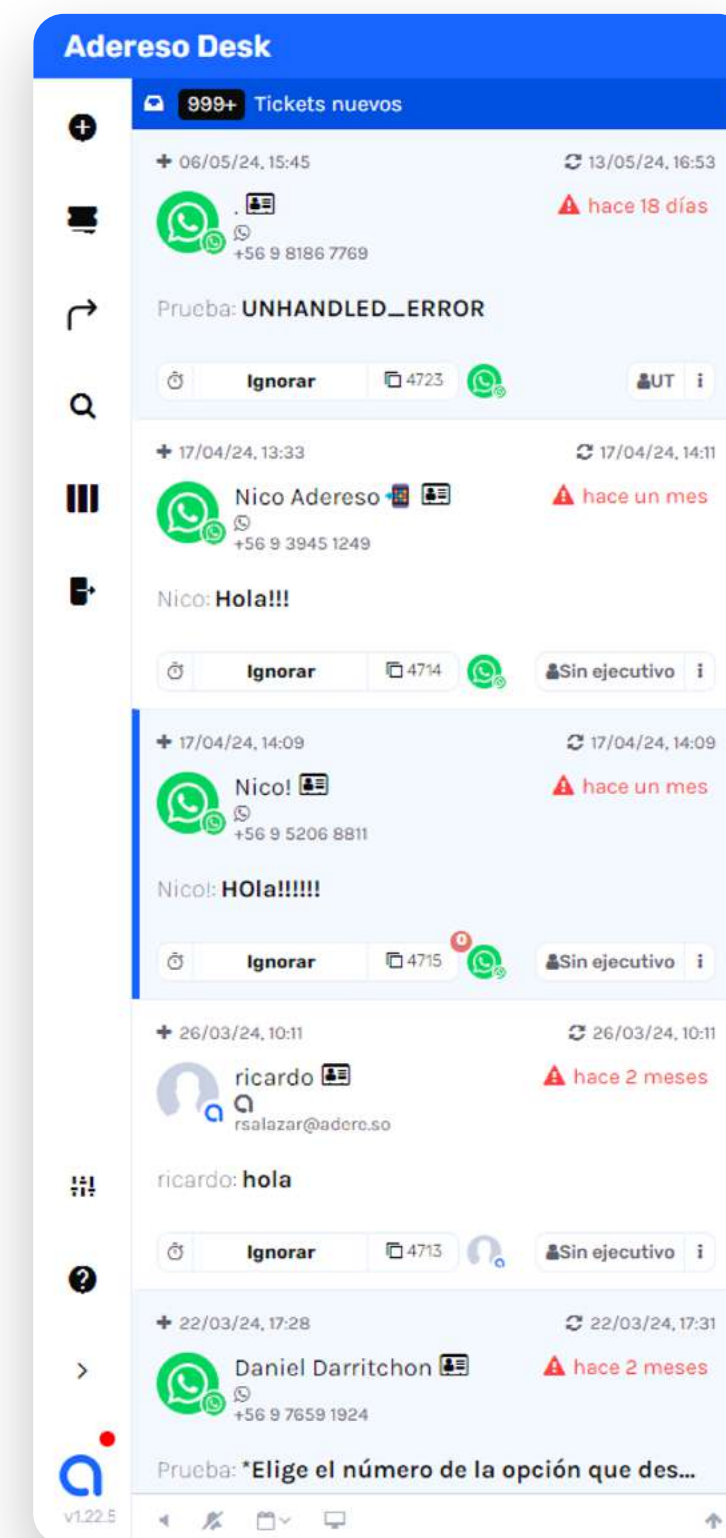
Adereso Desk

999+ Tickets nuevos

06/05/24, 15:45
13/05/24, 16:53
.
hace 18 días
+56 9 8186 7769
Prueba: UNHANDLED_ERROR
Ignorar
4723
UT i

17/04/24, 13:33
17/04/24, 14:11
Nico Adereso
hace un mes
+56 9 3945 1249
Nico: Hola!!!
Ignorar
4714
Sin ejecutivo i

17/04/24, 14:09
17/04/24, 14:09
Nico!
hace un mes
+56 9 5206 8811
Nico!: HOla!!!!!!
Ignorar
4715
Sin ejecutivo i

26/03/24, 10:11
26/03/24, 10:11
ricardo
hace 2 meses
rsalazar@adere.so
ricardo: hola
Ignorar
4713
Sin ejecutivo i

22/03/24, 17:28
22/03/24, 17:31
Daniel Darritchon
hace 2 meses
+56 9 7659 1924
Prueba: *Elige el número de la opción que des...

v1.22.5